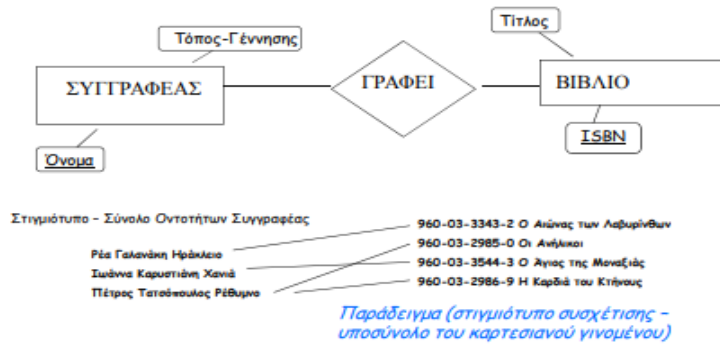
Τόπος-Γέννησης

Τίτλος

ΣΥΓΓΡΑΦΕΑΣ

ΓΡΑΦΕΙ

ΒΙΒΛΙΟ

Όνομα

ISBN

Στιγμιότυπο - Σύνολο Οντοτήτων Συγγραφέας

Ρέα Γαλανάκη Ηράκλειο

Ιωάννα Καρυστιάνη Χανιά

Πέτρος Τατσόπουλος Ρέθυμνο

960-03-3343-2 Ο Αιώνας των Λαβυρίνθων

960-03-2985-0 Οι Ανήλικοι

960-03-3544-3 Ο Άγιος της Μοναξιάς

960-03-2986-9 Η Καρδιά του Κτήνους

Παράδειγμα (στιγμιότυπο συσχέτισης - υποσύνολο του καρτεσιανού γινομένου)